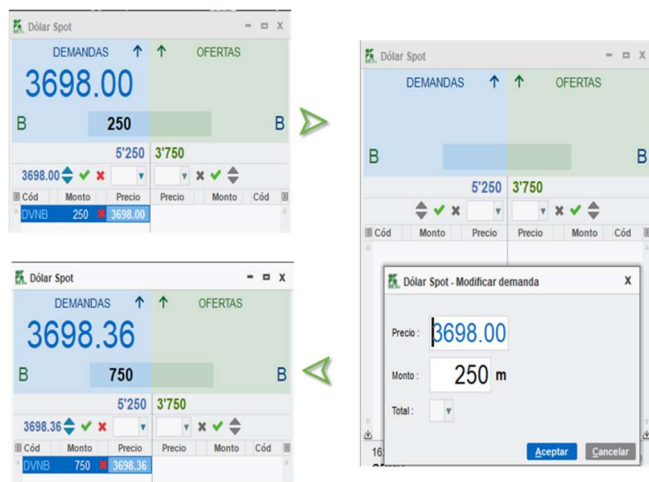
Dólar Spot

DEMANDAS ↑ ↑ OFERTAS

3698.00

B 250 B

5'250 3'750

3698.00

| Cód | Monto | Precio | Precio | Monto | Cód |
|---|---|---|---|---|---|
| DVNB | 250 | 3698.00 | | | |

Dólar Spot

DEMANDAS ↑ ↑ OFERTAS

B B

5'250 3'750

| Cód | Monto | Precio | Precio | Monto | Cód |
|---|---|---|---|---|---|

Dólar Spot - Modificar demanda X

Precio : 3698.00

Monto : 250 m

Total :

Aceptar Cancelar

16

Dólar Spot

DEMANDAS ↑ ↑ OFERTAS

3698.36

B 750 B

5'250 3'750

3698.36

| Cód | Monto | Precio | Precio | Monto | Cód |
|---|---|---|---|---|---|
| DVNB | 750 | 3698.36 | | | |